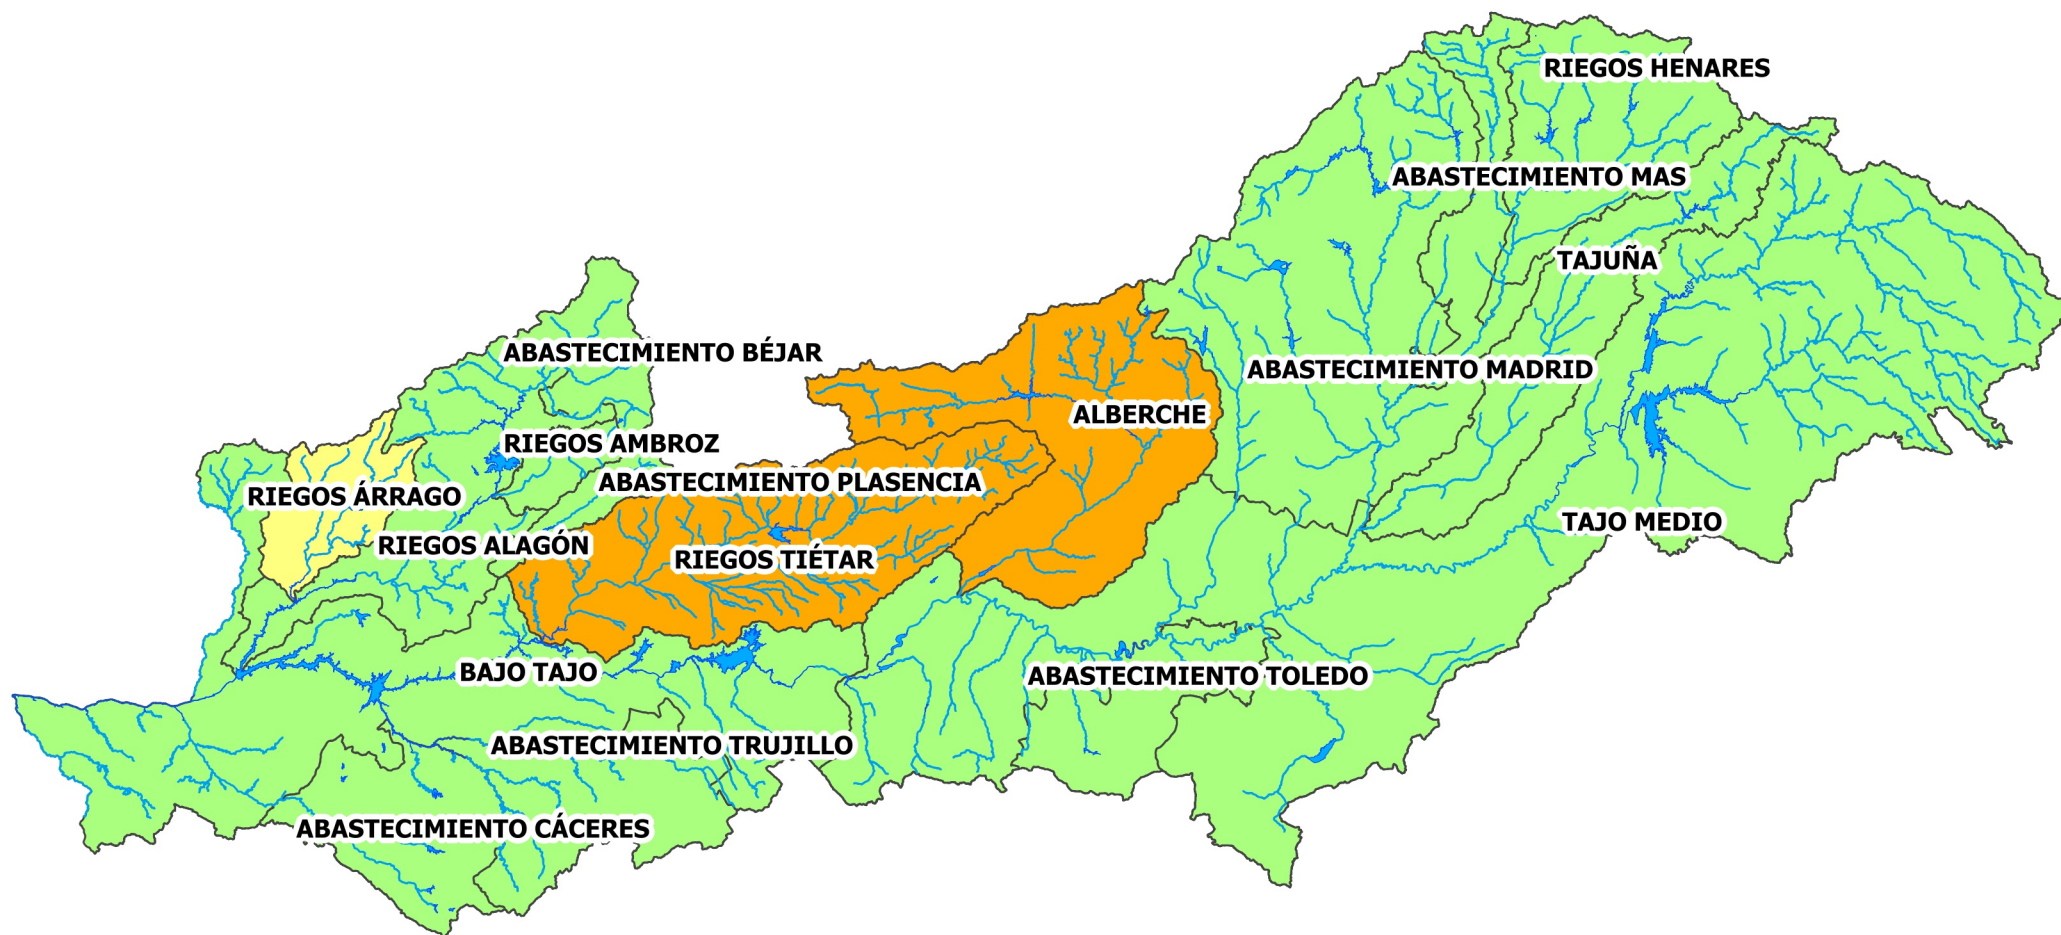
RIEGOS HENARES

ABASTECIMIENTO MAS

TAJUÑA

ABASTECIMIENTO BÉJAR

ABASTECIMIENTO MADRID

ALBERCHE

RIEGOS AMBROZ

ABASTECIMIENTO PLASENCIA

RIEGOS ÁRRAGO

TAJO MEDIO

RIEGOS ALAGÓN

RIEGOS TIÉTAR

BAJO TAJO

ABASTECIMIENTO TOLEDO

ABASTECIMIENTO TRUJILLO

ABASTECIMIENTO CÁCERES